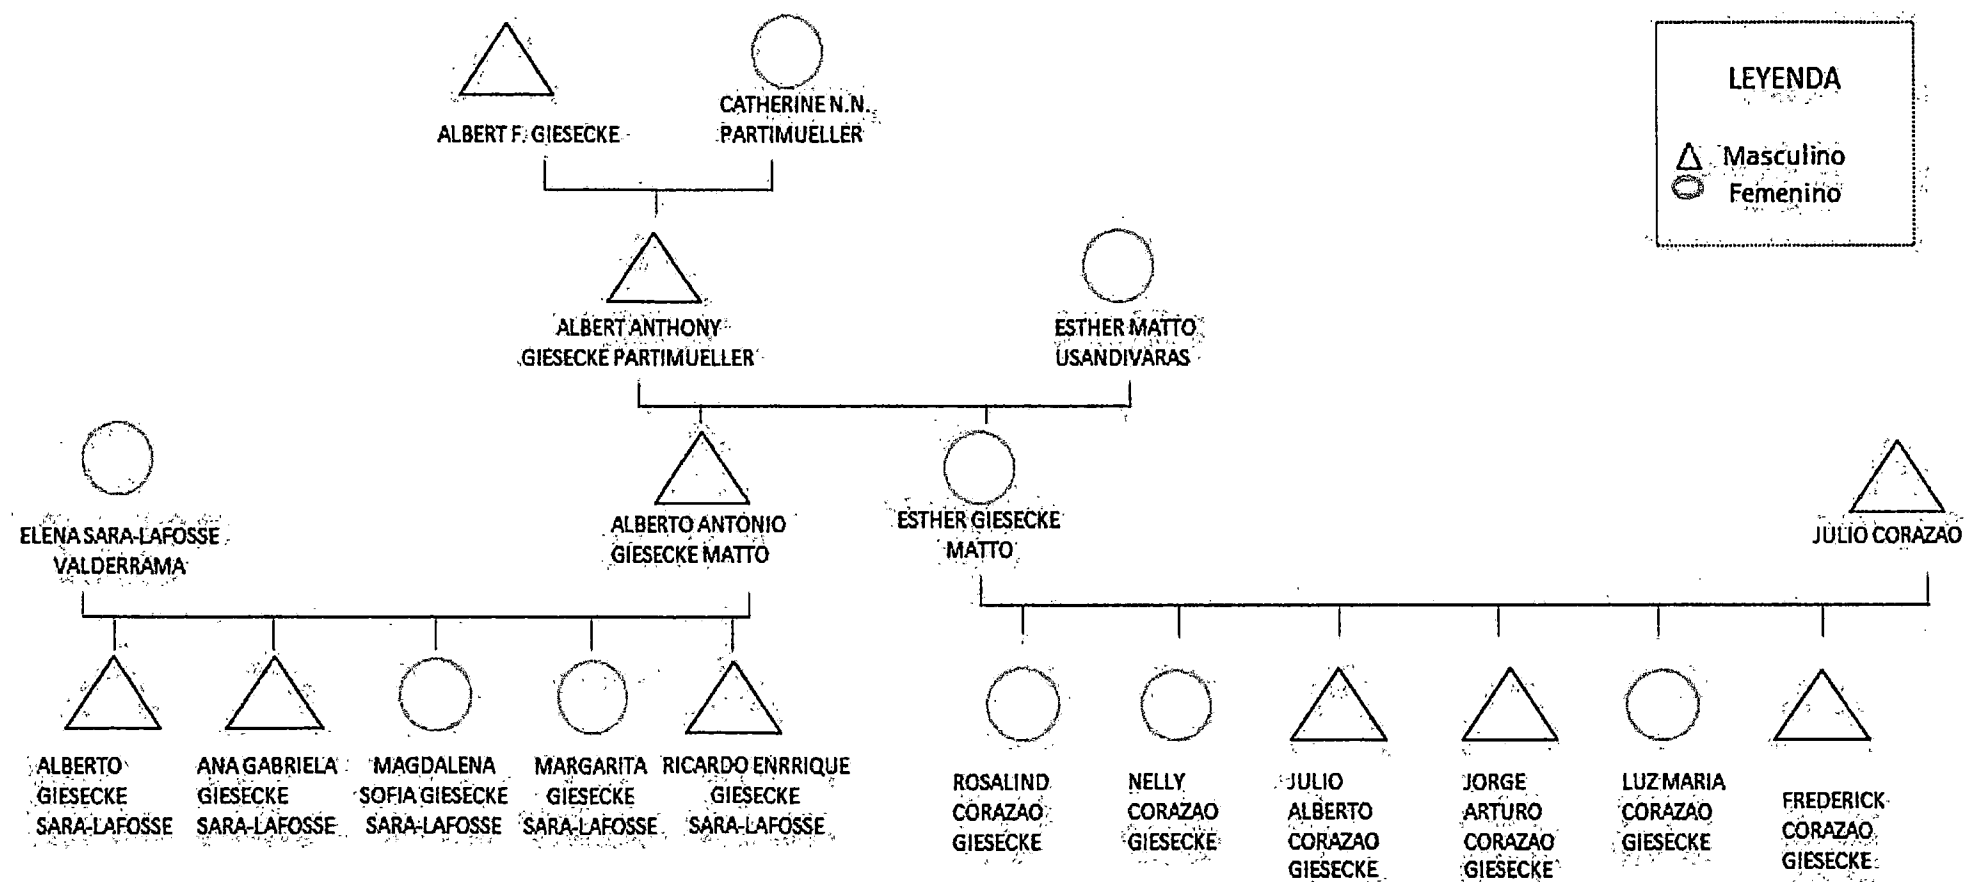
ALBERT F. GIESECKE

CATHERINE N.N. PARTIMUELLER

LEYENDA

Masculino
Femenino

ALBERT ANTHONY GIESECKE PARTIMUELLER

ESTHER MATTO USANDIVARAS

ELENA SARA-LAFOSSE VALDERRAMA

ALBERTO ANTONIO GIESECKE MATTO

ESTHER GIESECKE MATTO

JULIO CORAZAO

ALBERTO GIESECKE SARA-LAFOSSE

ANA GABRIELA GIESECKE SARA-LAFOSSE

MAGDALENA SOFIA GIESECKE SARA-LAFOSSE

MARGARITA GIESECKE SARA-LAFOSSE

RICARDO ENRRIQUE GIESECKE SARA-LAFOSSE

ROSALIND CORAZAO GIESECKE

NELLY CORAZAO GIESECKE

JULIO ALBERTO CORAZAO GIESECKE

JORGE ARTURO CORAZAO GIESECKE

LUZ MARIA CORAZAO GIESECKE

FREDERICK CORAZAO GIESECKE